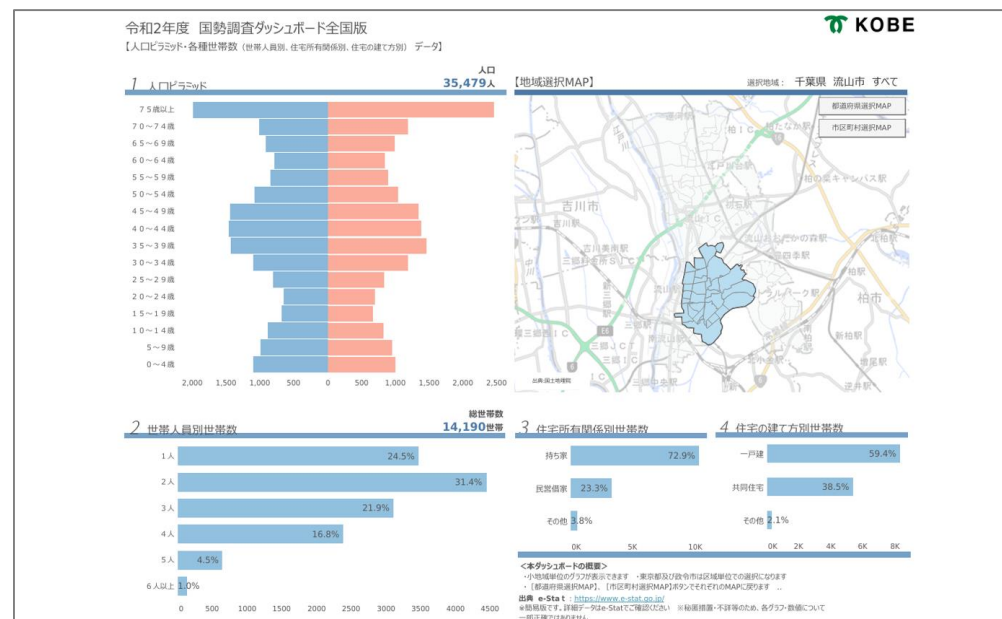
令和2年度 国勢調査ダッシュボード全国版
【人口ピラミッド・各種世帯数（世帯人員別、住宅所有関係別、住宅の建て方別） データ】

KOBE

1 人口ピラミッド
人口
35,479人

75歳以上
70～74歳
65～69歳
60～64歳
55～59歳
50～54歳
45～49歳
40～44歳
35～39歳
30～34歳
25～29歳
20～24歳
15～19歳
10～14歳
5～9歳
0～4歳

2,000 1,500 1,000 500 0 500 1,000 1,500 2,000 2,500

【地域選択MAP】
選択地域： 千葉県 流山市 すべて
都道府県選択MAP
市区町村選択MAP

吉川市
柏市
出典:国土地理院

2 世帯人員別世帯数
総世帯
14,190世帯

| | |
|---|---|
| 1人 | 24.5% |
| 2人 | 31.4% |
| 3人 | 21.9% |
| 4人 | 16.8% |
| 5人 | 4.5% |
| 6人以上 | 1.0% |

0 500 1000 1500 2000 2500 3000 3500 4000 4500

3 住宅所有関係別世帯数

| | |
|---|---|
| 持ち家 | 72.9% |
| 民営借家 | 23.3% |
| その他 | 3.8% |

0K 5K 10K

4 住宅の建て方別世帯数

| | |
|---|---|
| 一戸建 | 59.4% |
| 共同住宅 | 38.5% |
| その他 | 2.1% |

0K 2K 4K 6K 8K

＜本ダッシュボードの概要＞
・小地域単位のグラフが表示できます ・東京都及び政令市は区域単位での選択になります
・［都道府県選択MAP］、［市区町村選択MAP］ボタンでそれぞれのMAPに戻ります …
出典 e-Stat：https://www.e-stat.go.jp/
※簡易版です。詳細データはe-Statでご確認ください ※秘匿措置・不詳等のため、各グラフ・数値について
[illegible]